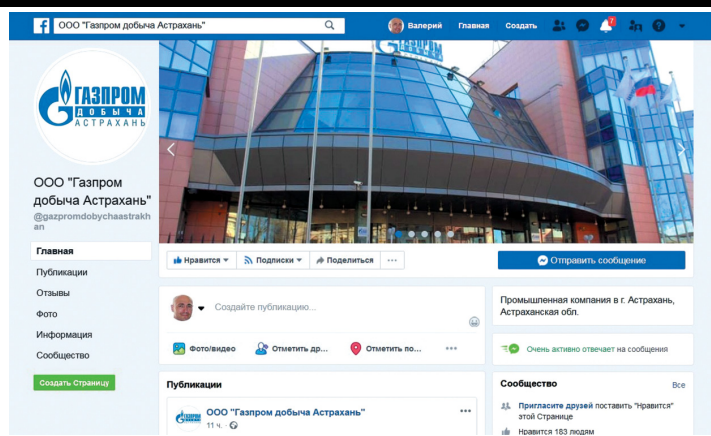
ООО "Газпром добыча Астрахань"

Валерий Главная Создать

7

ГАЗПРОМ ДОБЫЧА АСТРАХАНЬ

ООО "Газпром добыча Астрахань"
@gazpromdobychaastrakhan

Главная
Публикации
Отзывы
Фото
Информация
Сообщество

Создать Страницу

Нравится Подписки Поделиться ···

Отправить сообщение

Создайте публикацию...

Фото/видео Отметить др... Отметить по... ···

Промышленная компания в г. Астрахань, Астраханская обл.

Очень активно отвечает на сообщения

Публикации

ООО "Газпром добыча Астрахань"
11 ч. ·

Сообщество Все

Пригласите друзей поставить "Нравится" этой Странице

Нравится 183 людям